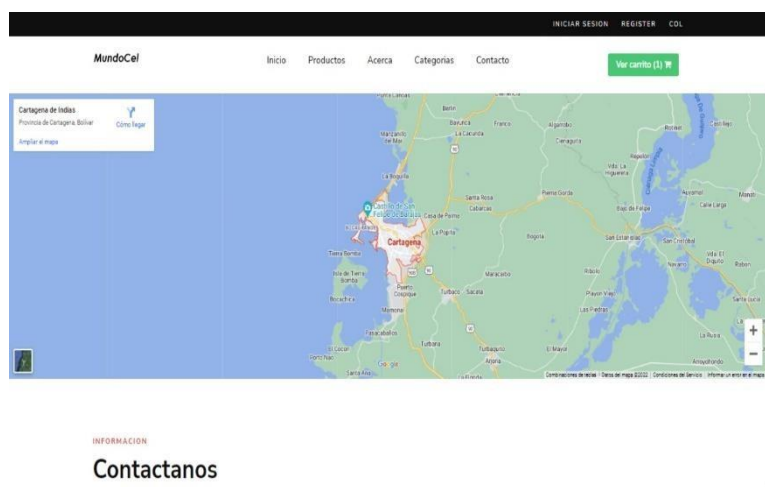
INICIAR SESION REGISTER COL

MundoCel

Inicio Productos Acerca Categorias Contacto

Ver carrito (1)

Cartagena de Indias
Provincia de Cartagena, Bolívar
Cómo llegar
Ampliar el mapa

Punta Canoa
Bayunca
Pontezuela
La Cocorda
Manzanillo del Mar
La Boquilla
Castillo de San Felipe de Barajas
Santa Rosa
Cabarcas
Casa de Piedra
Cartagena
La Popa
Bocagrande
Tierra Bomba
Isla de Tierra Bomba
Bocachica
Puerto Coquito
Turbaco
Sacala
Membrillal
Pasacaballos
El Lago
Turbana
Turbaquito
Arjona
Clemencia
Santa Catalina
Villanueva
Nuevo Pirulí
San Estanislao
San Cristóbal
Soplaviento
Malagana
Mahates
Arroyo Hondo
Rocha
Cerro de
San José

Google

+
−

Combinaciones de teclas | Datos del mapa ©2022 | Condiciones del Servicio | Informar un error en el mapa

INFORMACION

Contactanos